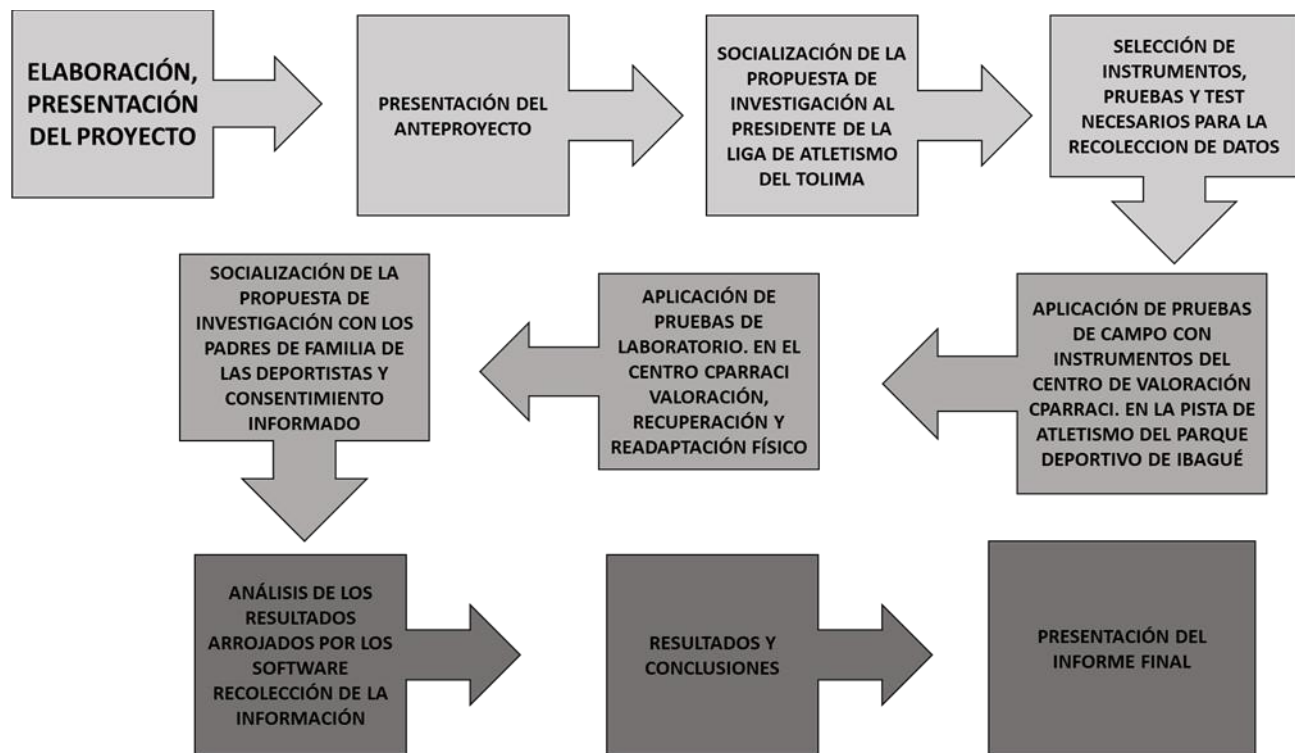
ELABORACIÓN, PRESENTACIÓN DEL PROYECTO

PRESENTACIÓN DEL ANTEPROYECTO

SOCIALIZACIÓN DE LA PROPUESTA DE INVESTIGACIÓN AL PRESIDENTE DE LA LIGA DE ATLETISMO DEL TOLIMA

SELECCIÓN DE INSTRUMENTOS, PRUEBAS Y TEST NECESARIOS PARA LA RECOLECCION DE DATOS

APLICACIÓN DE PRUEBAS DE CAMPO CON INSTRUMENTOS DEL CENTRO DE VALORACIÓN CPARRACI. EN LA PISTA DE ATLETISMO DEL PARQUE DEPORTIVO DE IBAGUÉ

APLICACIÓN DE PRUEBAS DE LABORATORIO. EN EL CENTRO CPARRACI VALORACIÓN, RECUPERACIÓN Y READAPTACIÓN FÍSICO

SOCIALIZACIÓN DE LA PROPUESTA DE INVESTIGACIÓN CON LOS PADRES DE FAMILIA DE LAS DEPORTISTAS Y CONSENTIMIENTO INFORMADO

ANÁLISIS DE LOS RESULTADOS ARROJADOS POR LOS SOFTWARE RECOLECCIÓN DE LA INFORMACIÓN

RESULTADOS Y CONCLUSIONES

PRESENTACIÓN DEL INFORME FINAL